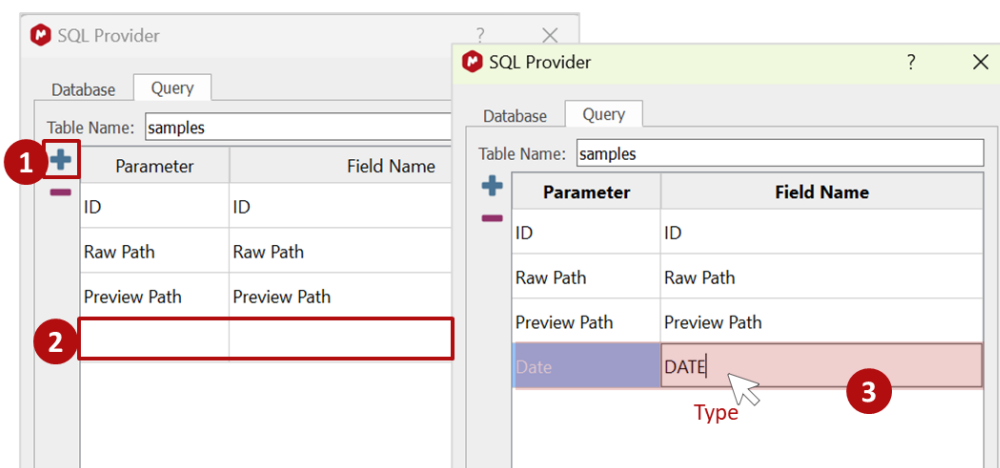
SQL Provider ? ×

Database Query

Table Name: samples

1

| Parameter | Field Name |
|---|---|
| ID | ID |
| Raw Path | Raw Path |
| Preview Path | Preview Path |
| | |

2

SQL Provider ? ×

Database Query

Table Name: samples

| Parameter | Field Name |
|---|---|
| ID | ID |
| Raw Path | Raw Path |
| Preview Path | Preview Path |
| Date | DATE |

Type

3